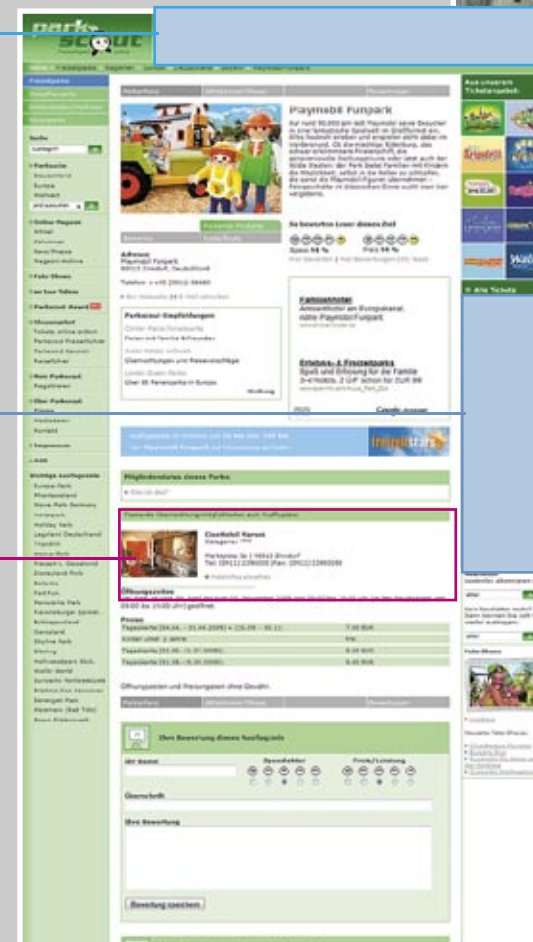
park scout

Playmobil Funpark

Adresse

Parkscout Empfehlungen

Familienhotel

Erlebnis- & Freizeitparks

Aus unseren Ticketangebot:

Alle Tickets

Öffnungszeiten

Preise

| Tageskarte | 7,00 EUR |
|---|---|
| Kinder unter 3 Jahre | frei |
| Tageskarte | 6,00 EUR |
| Tageskarte | 6,00 EUR |

Öffnungszeiten und Preisangaben ohne Gewähr.

Ihre Bewertung dieses Ausflugsziels

Ihr Name

Überschrift

Ihre Bewertung

Bewertung speichern